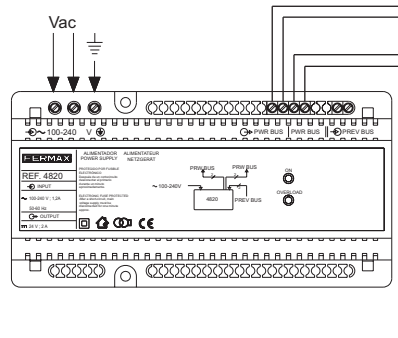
Vac

100-240 V

PWR BUS PWR BUS PREV BUS

FERMAX

ALIMENTADOR POWER SUPPLY

ALIMENTATEUR NETZGERÄT

REF. 4820

INPUT

100-240 V ~ 1,2A

50-60 Hz

OUTPUT

24 V ⎓ 2 A

PROTECCIÓN POR FUSIBLE ELECTRÓNICO

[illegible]

ELECTRONIC FUSE PROTECTION

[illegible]

~ 100-240V

PRW BUS

PRW BUS

PREV BUS

4820

ON

OVERLOAD

CE